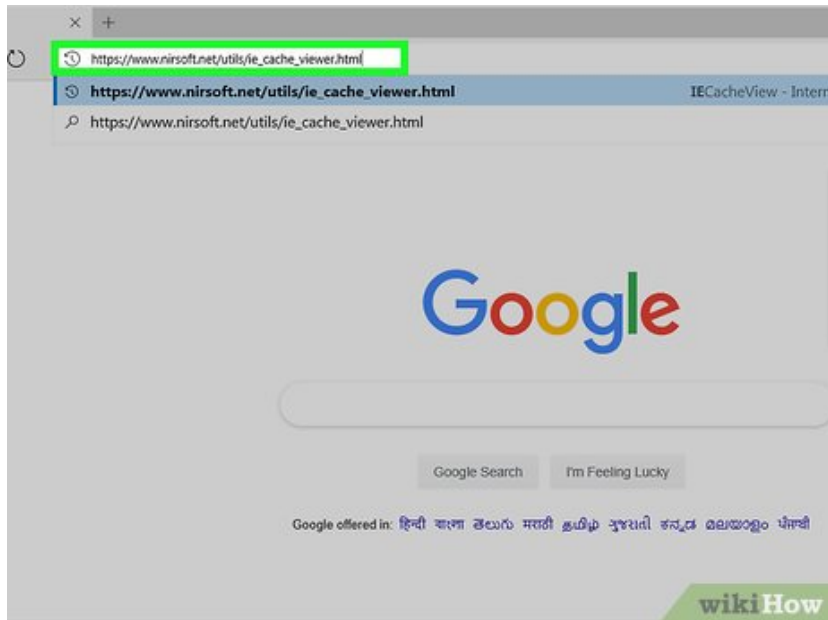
×  +

https://www.nirsoft.net/utils/ie_cache_viewer.html

https://www.nirsoft.net/utils/ie_cache_viewer.html IECacheView - Intern

https://www.nirsoft.net/utils/ie_cache_viewer.html

Google

Google Search I'm Feeling Lucky

Google offered in: हिन्दी বাংলা తెలుగు मराठी தமிழ் ગુજરાતી ಕನ್ನಡ മലയാളം ਪੰਜਾਬੀ

wikiHow